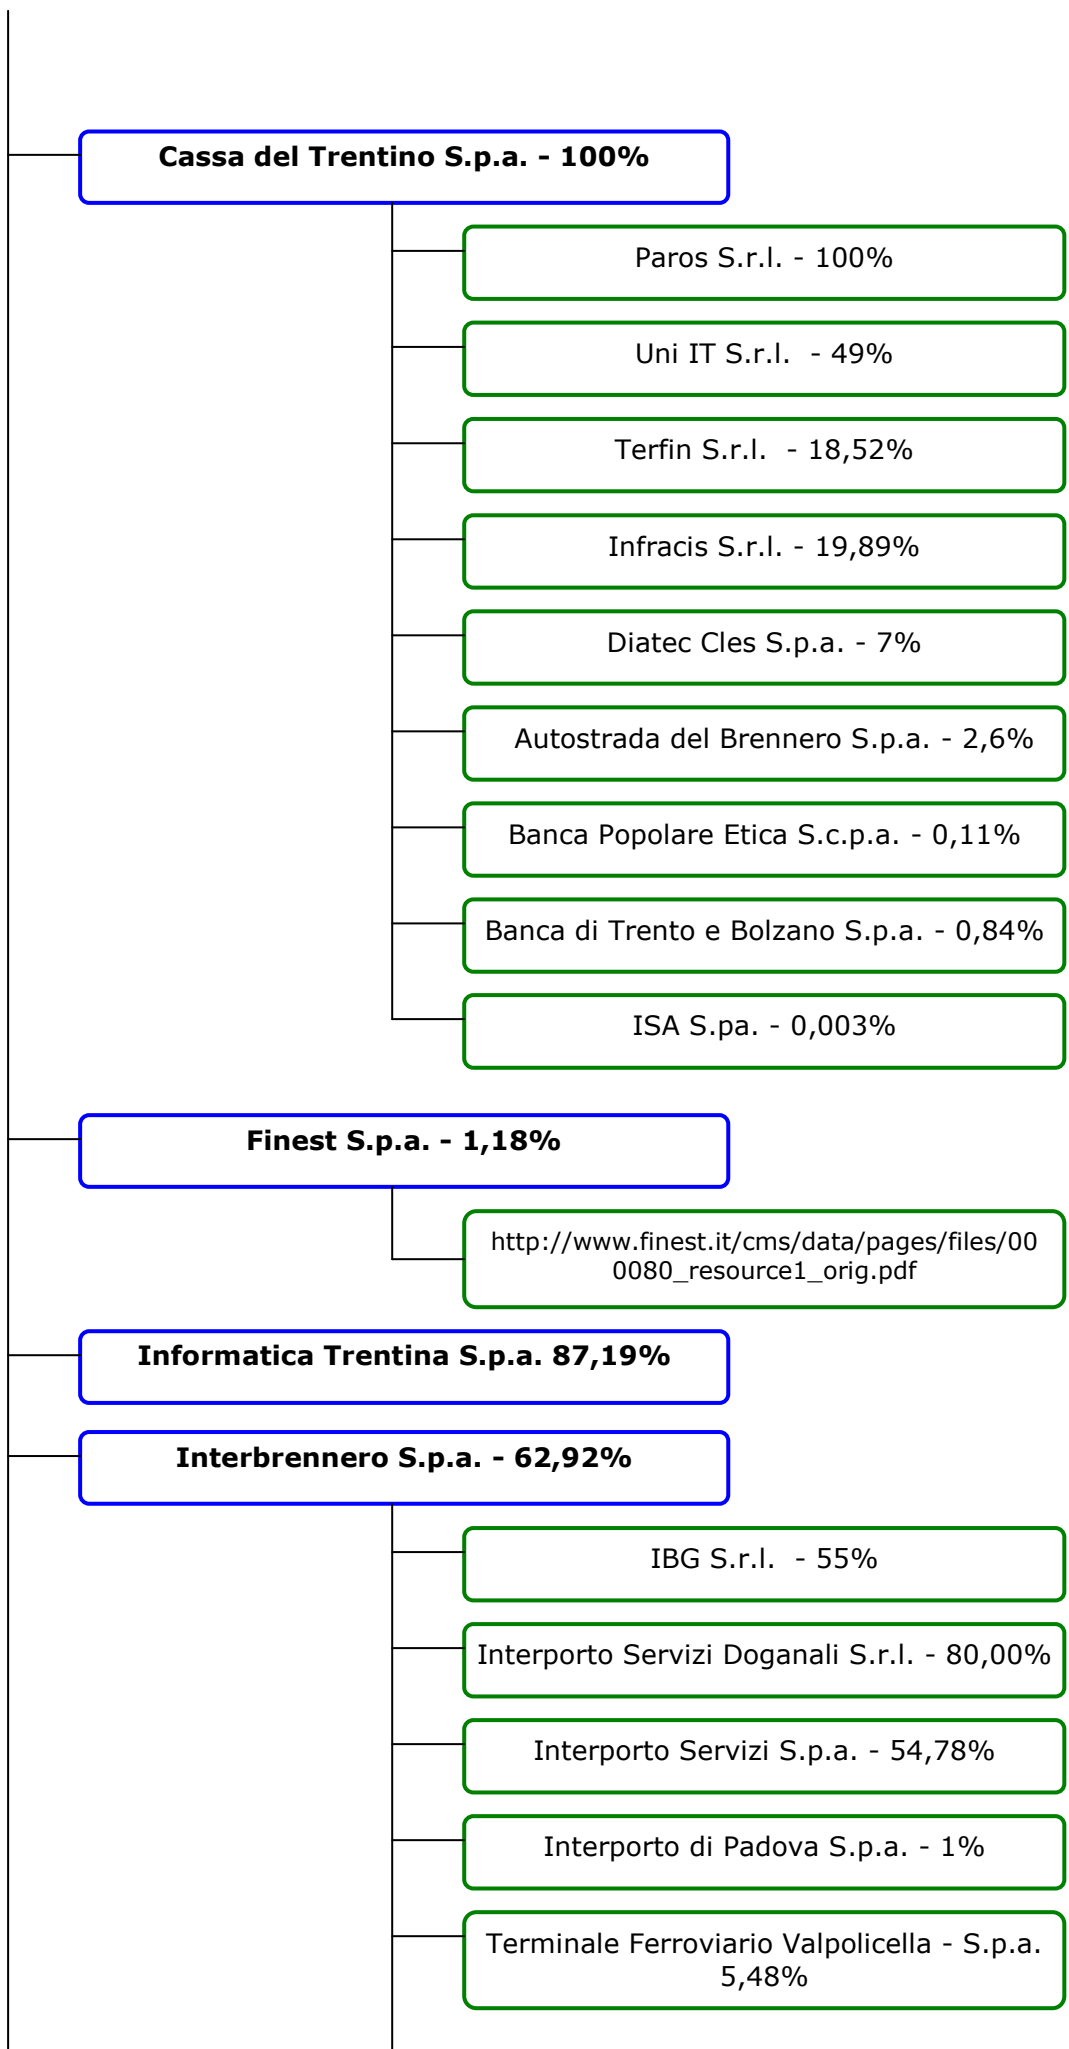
Cassa del Trentino S.p.a. - 100%

Paros S.r.l. - 100%

Uni IT S.r.l. - 49%

Terfin S.r.l. - 18,52%

Infracis S.r.l. - 19,89%

Diatec Cles S.p.a. - 7%

Autostrada del Brennero S.p.a. - 2,6%

Banca Popolare Etica S.c.p.a. - 0,11%

Banca di Trento e Bolzano S.p.a. - 0,84%

ISA S.pa. - 0,003%

Finest S.p.a. - 1,18%

http://www.finest.it/cms/data/pages/files/000080_resource1_orig.pdf

Informatica Trentina S.p.a. 87,19%

Interbrennero S.p.a. - 62,92%

IBG S.r.l. - 55%

Interporto Servizi Doganali S.r.l. - 80,00%

Interporto Servizi S.p.a. - 54,78%

Interporto di Padova S.p.a. - 1%

Terminale Ferroviario Valpolicella - S.p.a. 5,48%